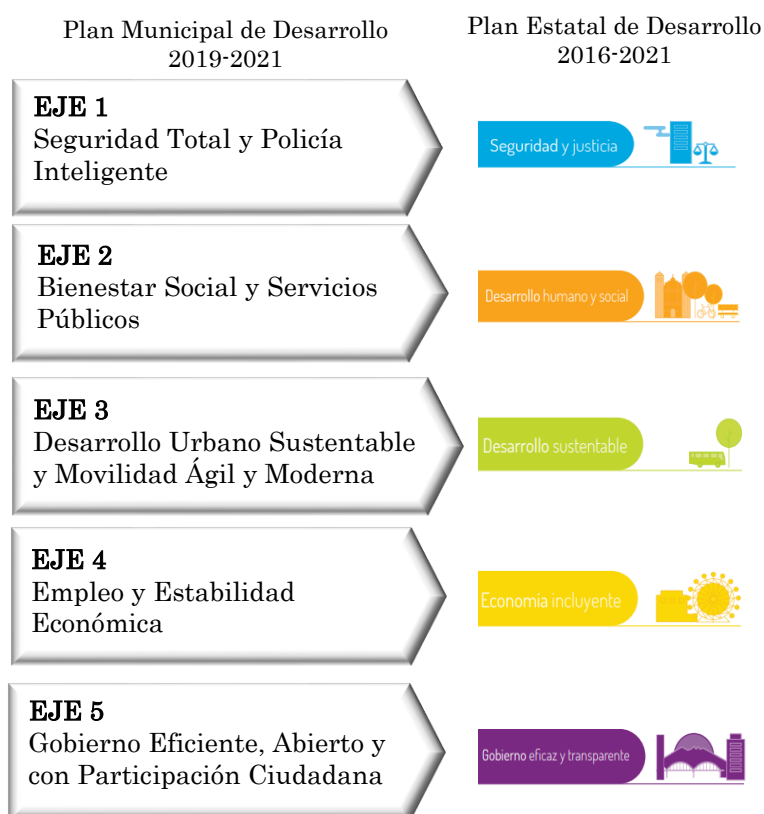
Plan Municipal de Desarrollo 2019-2021

Plan Estatal de Desarrollo 2016-2021

EJE 1
Seguridad Total y Policía Inteligente

Seguridad y justicia

EJE 2
Bienestar Social y Servicios Públicos

Desarrollo humano y social

EJE 3
Desarrollo Urbano Sustentable y Movilidad Ágil y Moderna

Desarrollo sustentable

EJE 4
Empleo y Estabilidad Económica

Economía incluyente

EJE 5
Gobierno Eficiente, Abierto y con Participación Ciudadana

Gobierno eficaz y transparente